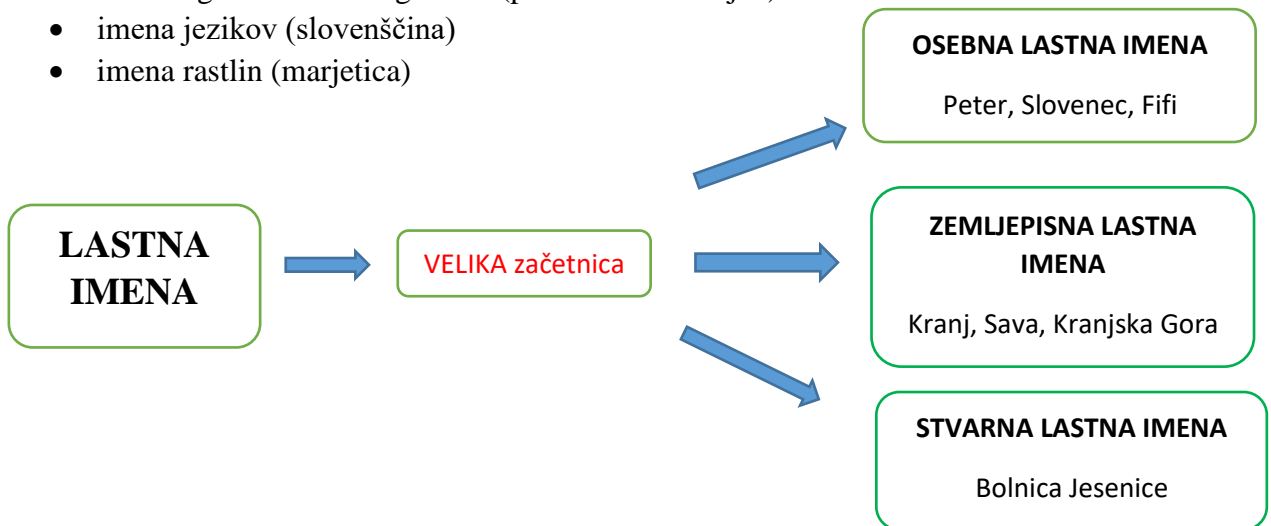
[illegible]
- imena jezikov (slovenščina)
- imena rastlin (marjetica)

OSEBNA LASTNA IMENA

Peter, Slovenec, Fifi

LASTNA IMENA

VELIKA začetnica

ZEMLJEPISNA LASTNA IMENA

Kranj, Sava, Kranjska Gora

STVARNA LASTNA IMENA

Bolnica Jesenice